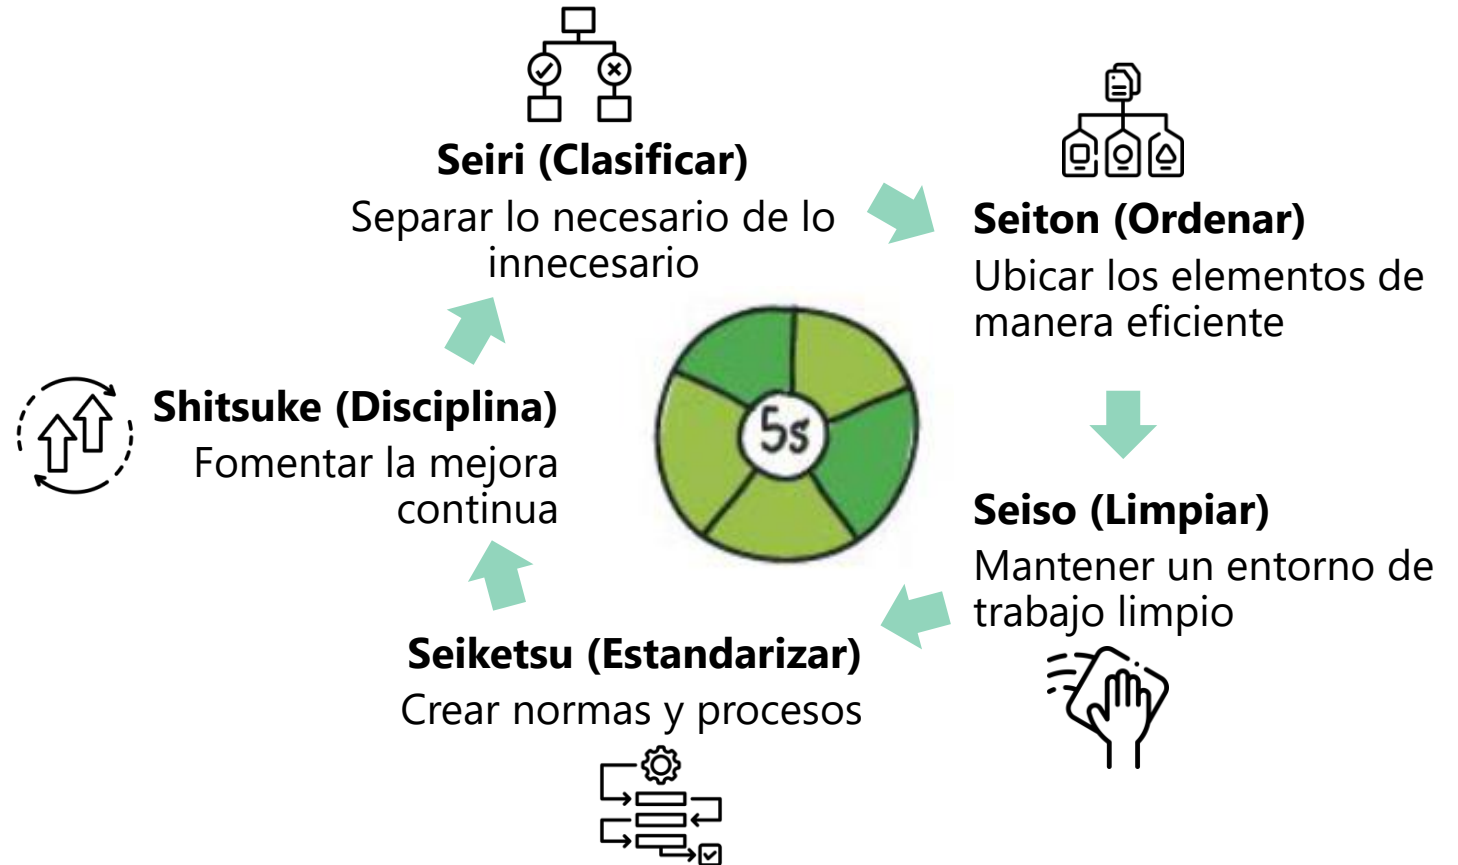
Seiri (Clasificar)
Separar lo necesario de lo innecesario

Seiton (Ordenar)
Ubicar los elementos de manera eficiente

5s

Seiso (Limpiar)
Mantener un entorno de trabajo limpio

Seiketsu (Estandarizar)
Crear normas y procesos

Shitsuke (Disciplina)
Fomentar la mejora continua